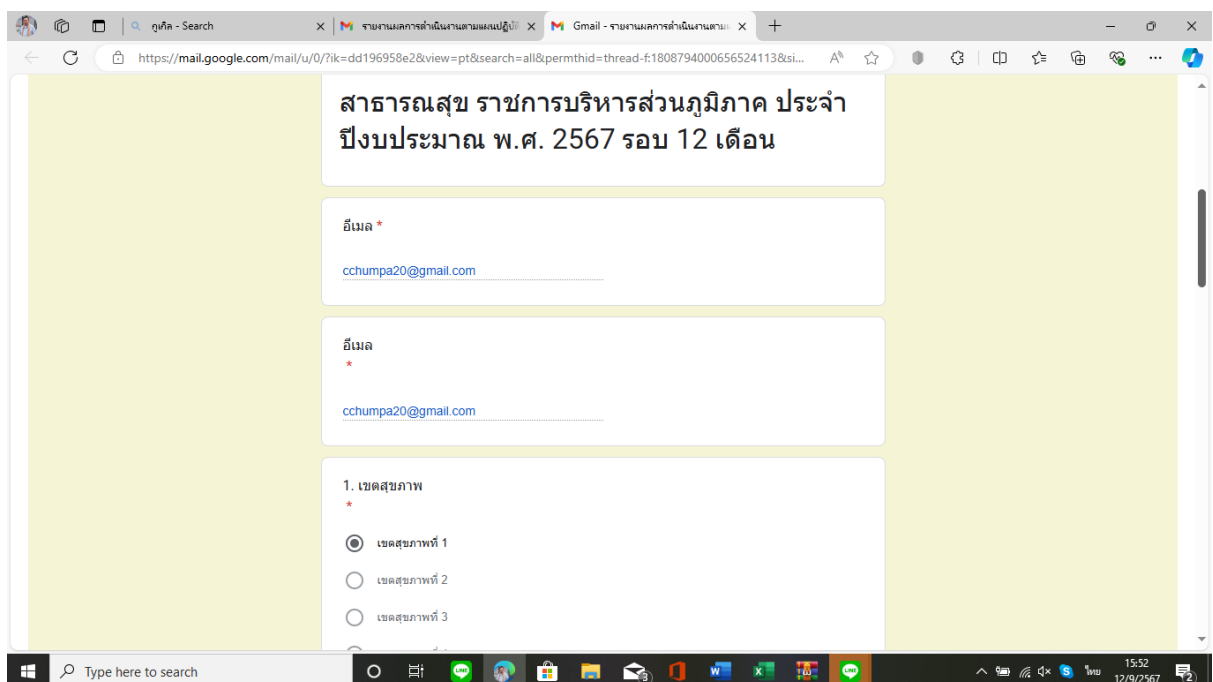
กูเกิล - Search
รายงานผลการดำเนินงานตามแผนปฏิบัติ
Gmail - รายงานผลการดำเนินงานตาม

https://mail.google.com/mail/u/0/?ik=dd196958e2&view=pt&search=all&permthid=thread-f:1808794000656524113&si...

สาธารณสุข ราชการบริหารส่วนภูมิภาค ประจำปีงบประมาณ พ.ศ. 2567 รอบ 12 เดือน

อีเมล *

cchumpa20@gmail.com

อีเมล
*

cchumpa20@gmail.com

1. เขตสุขภาพ
*

เขตสุขภาพที่ 1

เขตสุขภาพที่ 2

เขตสุขภาพที่ 3

Type here to search

ไทย
15:52
12/9/2567